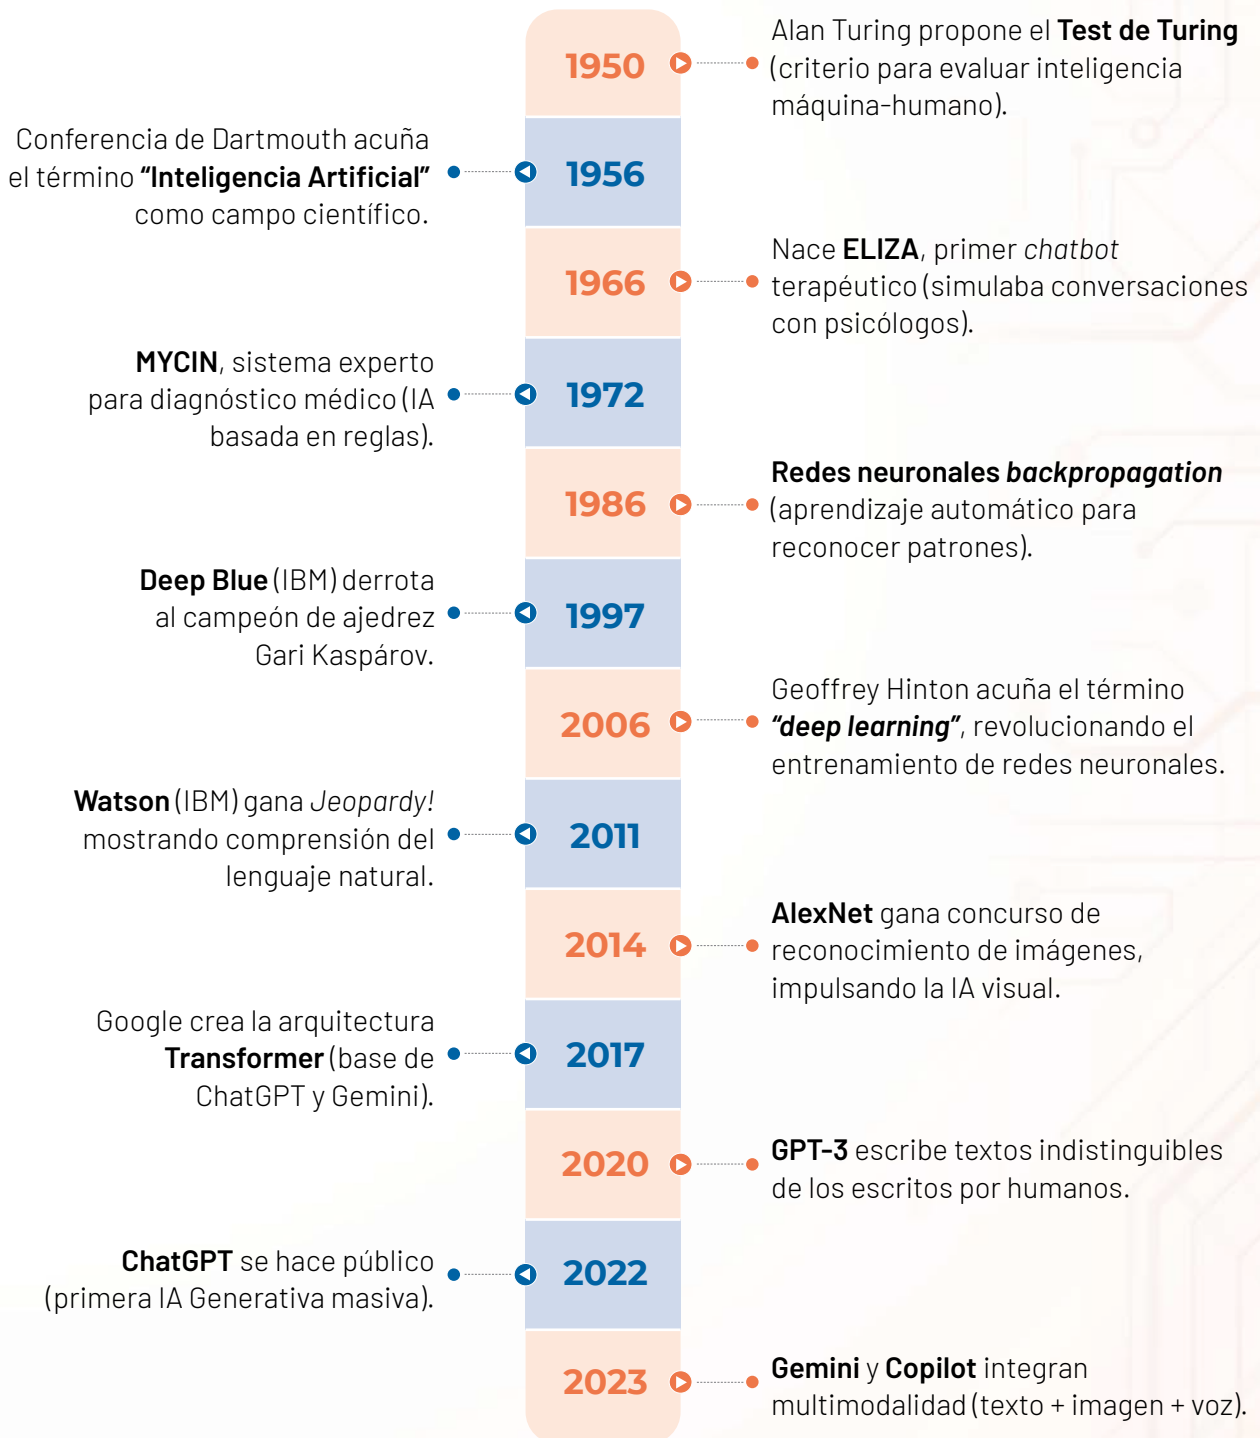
1950
Alan Turing propone el **Test de Turing** (criterio para evaluar inteligencia máquina-humano).

1956
Conferencia de Dartmouth acuña el término **"Inteligencia Artificial"** como campo científico.

1966
Nace **ELIZA**, primer *chatbot* terapéutico (simulaba conversaciones con psicólogos).

1972
**MYCIN**, sistema experto para diagnóstico médico (IA basada en reglas).

1986
**Redes neuronales *backpropagation*** (aprendizaje automático para reconocer patrones).

1997
**Deep Blue** (IBM) derrota al campeón de ajedrez Gari Kaspárov.

2006
Geoffrey Hinton acuña el término ***"deep learning"***, revolucionando el entrenamiento de redes neuronales.

2011
**Watson** (IBM) gana *Jeopardy!* mostrando comprensión del lenguaje natural.

2014
**AlexNet** gana concurso de reconocimiento de imágenes, impulsando la IA visual.

2017
Google crea la arquitectura **Transformer** (base de ChatGPT y Gemini).

2020
**GPT-3** escribe textos indistinguibles de los escritos por humanos.

2022
**ChatGPT** se hace público (primera IA Generativa masiva).

2023
**Gemini** y **Copilot** integran multimodalidad (texto + imagen + voz).